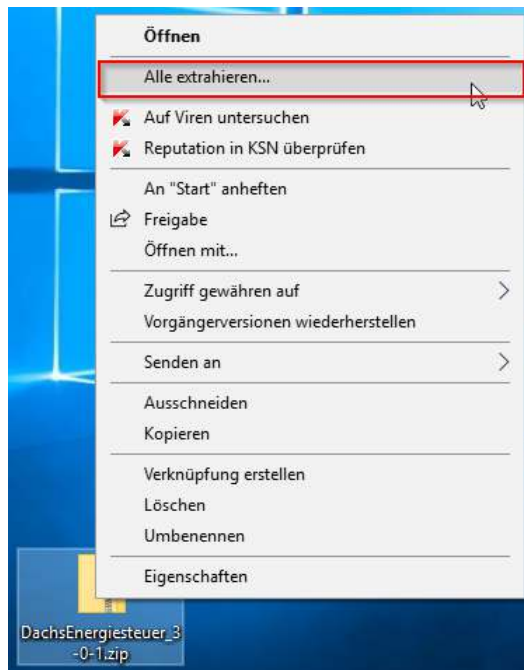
Öffnen

Alle extrahieren...

Auf Viren untersuchen

Reputation in KSN überprüfen

An "Start" anheften

Freigabe

Öffnen mit...

Zugriff gewähren auf

Vorgängerversionen wiederherstellen

Senden an

Ausschneiden

Kopieren

Verknüpfung erstellen

Löschen

Umbenennen

Eigenschaften

DachsEnergiesteuer_3-0-1.zip